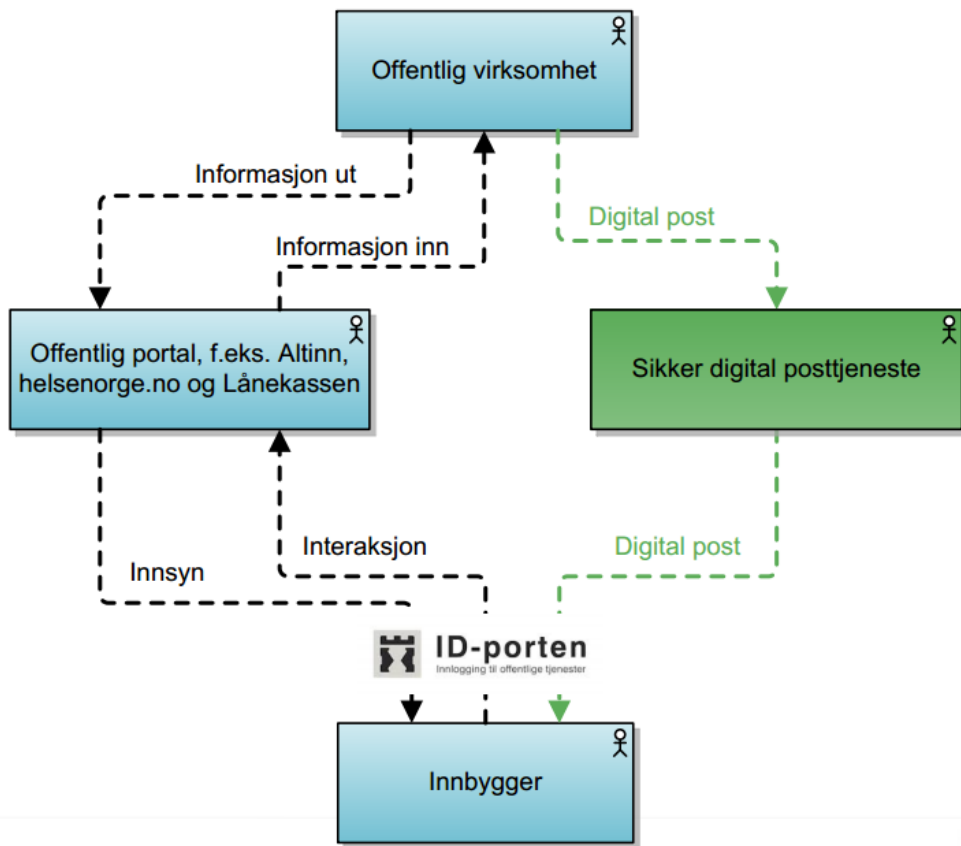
Offentlig virksomhet

Informasjon ut

Informasjon inn

Digital post

Offentlig portal, f.eks. Altinn, helsenorge.no og Lånekassen

Sikker digital posttjeneste

Interaksjon

Digital post

Innsyn

ID-porten
Innlogging til offentlige tjenester

Innbygger